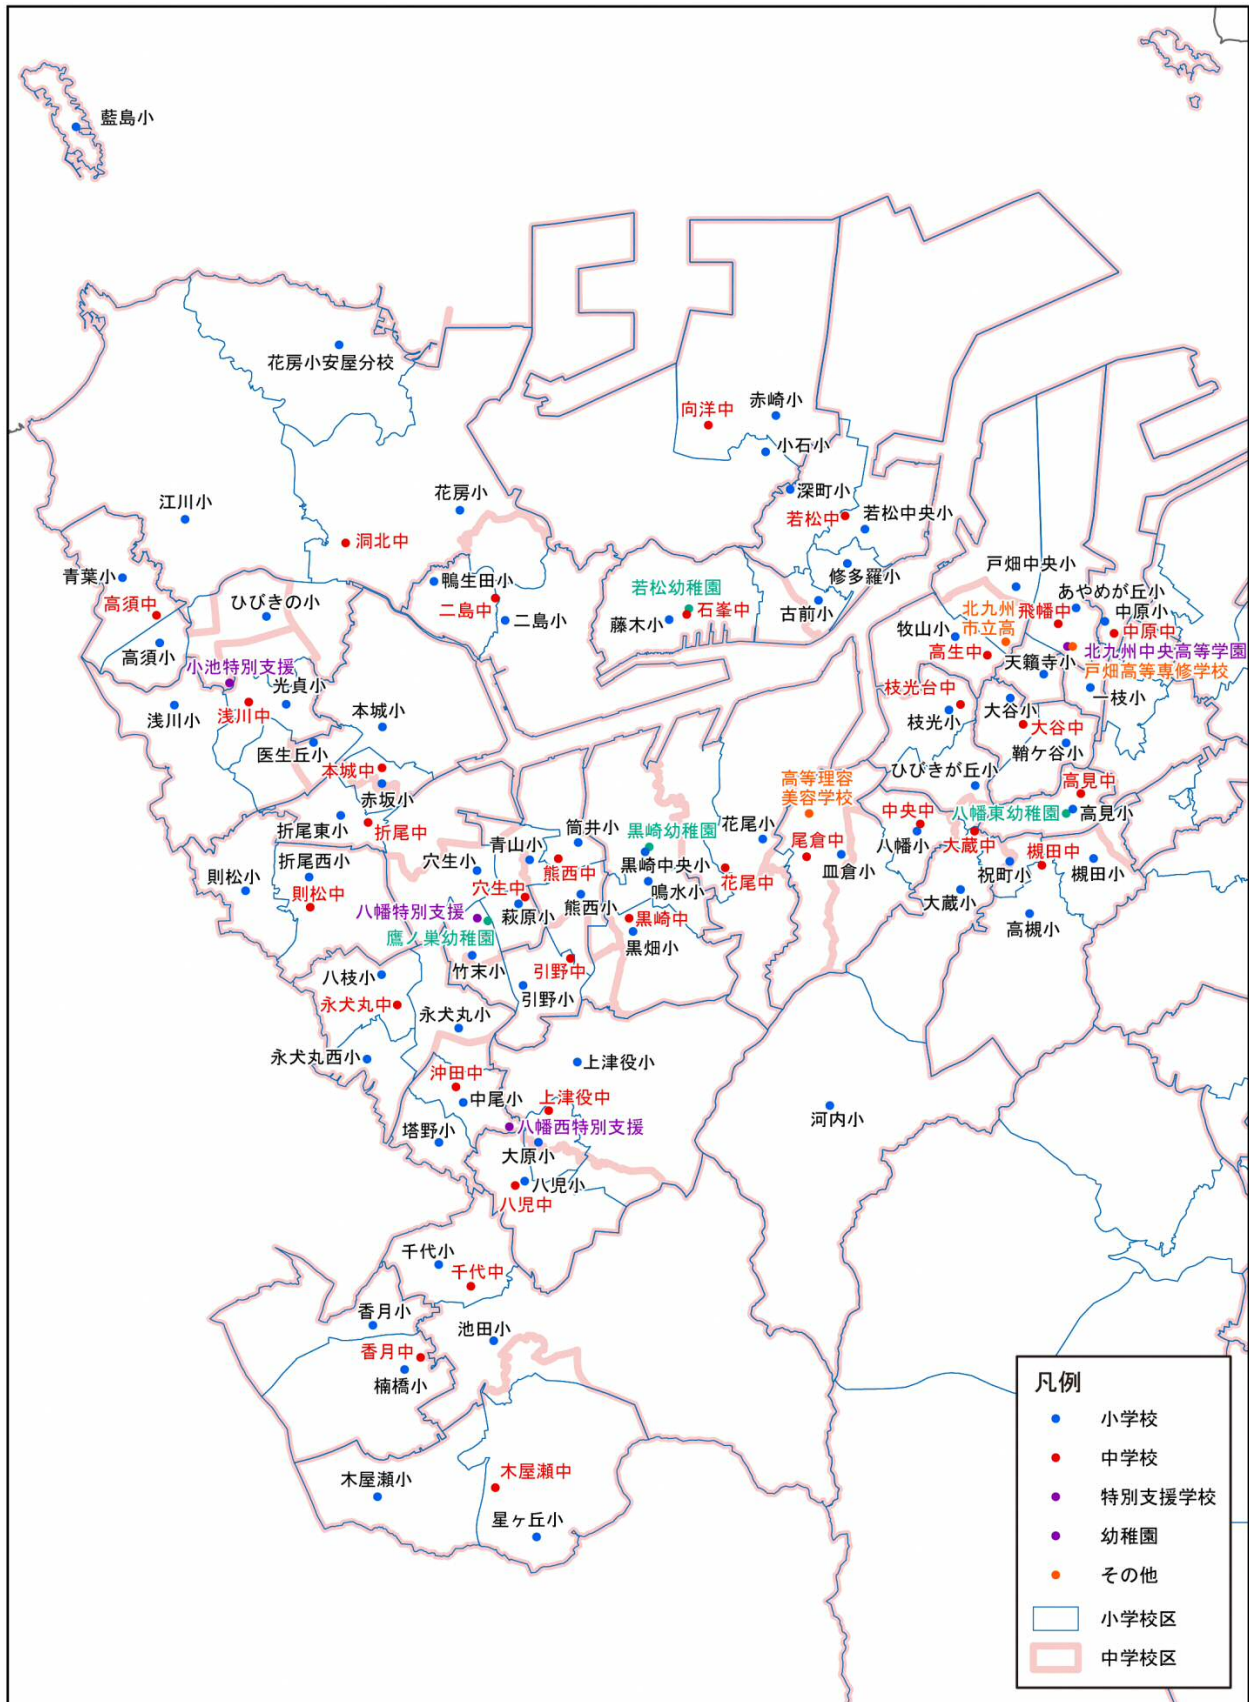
藍島小

花房小安屋分校

向洋中
赤崎小
小石小
深町小
若松中
若松中央小
修多羅小
古前小
若松幼稚園
石峯中
藤木小

江川小
花房小
洞北中
鴨生田小
二島中
二島小

青葉小
高須中
高須小
ひびきの小
小池特別支援
光貞小
浅川小
浅川中
本城小
医生丘小
本城中
赤坂小
折尾東小
折尾中
折尾西小
則松小
則松中
八幡特別支援
鷹ノ巣幼稚園
穴生小
穴生中
青山小
筒井小
熊西中
萩原小
熊西小
黒崎幼稚園
黒崎中央小
鳴水小
黒崎中
黒畑小
花尾小
花尾中
竹末小
引野中
引野小
八枝小
永犬丸中
永犬丸小
永犬丸西小

戸畑中央小
あやめが丘小
中原小
北九州 飛幡中
市立高
中原中
牧山小
高生中
天籟寺小
北九州中央高等学園
戸畑高等専修学校
一枝小
枝光台中
枝光小
大谷小
大谷中
鞘ケ谷小
高等理容
美容学校
ひびきが丘小
高見中
中央中
八幡東幼稚園
高見小
尾倉中
八幡小
大蔵中
槻田中
皿倉小
祝町小
槻田小
大蔵小
高槻小

上津役小
沖田中
中尾小
上津役中
八幡西特別支援
塔野小
大原小
八児小
八児中
河内小
千代小
千代中
香月小
池田小
香月中
楠橋小
木屋瀬中
木屋瀬小
星ヶ丘小

凡例
小学校
中学校
特別支援学校
幼稚園
その他
小学校区
中学校区